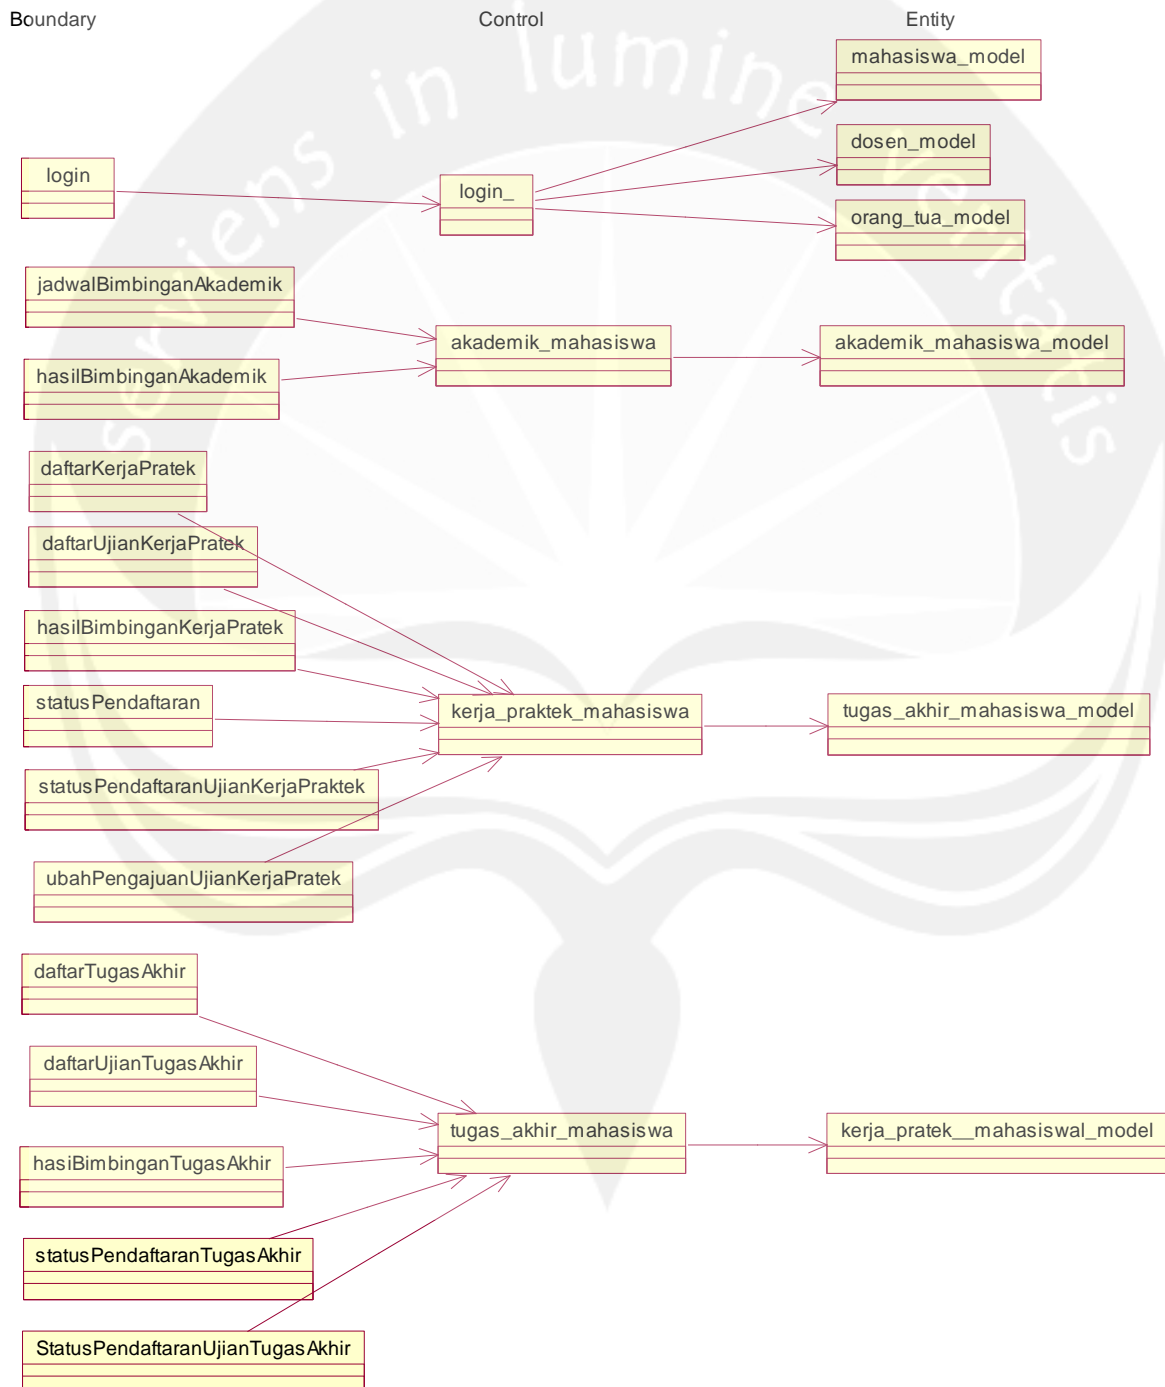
Boundary

Control

Entity

mahasiswa_model

dosen_model

orang_tua_model

login

login_

jadwalBimbinganAkademik

akademik_mahasiswa

akademik_mahasiswa_model

hasilBimbinganAkademik

daftarKerjaPratek

daftarUjianKerjaPratek

hasilBimbinganKerjaPratek

statusPendaftaran

kerja_praktek_mahasiswa

tugas_akhir_mahasiswa_model

statusPendaftaranUjianKerjaPraktek

ubahPengajuanUjianKerjaPratek

daftarTugasAkhir

daftarUjianTugasAkhir

tugas_akhir_mahasiswa

kerja_pratek__mahasiswal_model

hasiBimbinganTugasAkhir

statusPendaftaranTugasAkhir

StatusPendaftaranUjianTugasAkhir